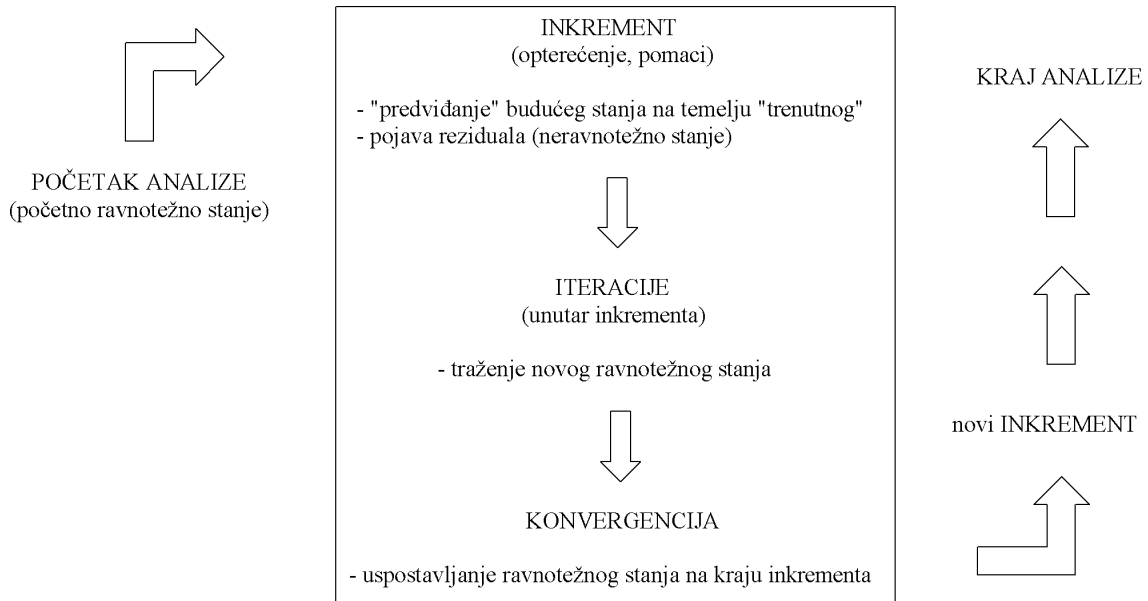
POČETAK ANALIZE
(početno ravnotežno stanje)

INKREMENT
(opterećenje, pomaci)

- "predviđanje" budućeg stanja na temelju "trenutnog"
- pojava reziduala (neravnotežno stanje)

ITERACIJE
(unutar inkrementa)

- traženje novog ravnotežnog stanja

KONVERGENCIJA

- uspostavljanje ravnotežnog stanja na kraju inkrementa

KRAJ ANALIZE

novi INKREMENT